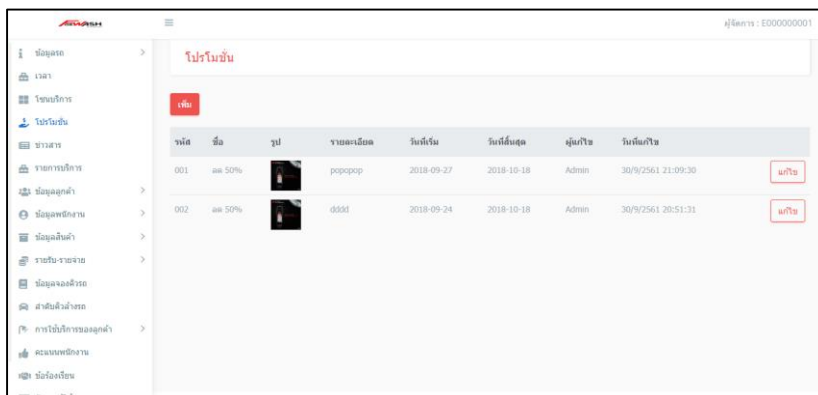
ผู้จัดการ : E000000001

ข้อมูลรถ
เวลา
โซนบริการ
โปรโมชั่น
ข่าวสาร
รายการบริการ
ข้อมูลลูกค้า
ข้อมูลพนักงาน
ข้อมูลสินค้า
รายรับ-รายจ่าย
ข้อมูลจองคิวรถ
ลำดับคิวล้างรถ
การใช้บริการของลูกค้า
คะแนนพนักงาน
ข้อร้องเรียน

โปรโมชั่น

เพิ่ม

| รหัส | ชื่อ | รูป | รายละเอียด | วันที่เริ่ม | วันที่สิ้นสุด | ผู้แก้ไข | วันที่แก้ไข | |
|---|---|---|---|---|---|---|---|---|
| 001 | ลด 50% | | popopop | 2018-09-27 | 2018-10-18 | Admin | 30/9/2561 21:09:30 | แก้ไข |
| 002 | ลด 50% | | dddd | 2018-09-24 | 2018-10-18 | Admin | 30/9/2561 20:51:31 | แก้ไข |